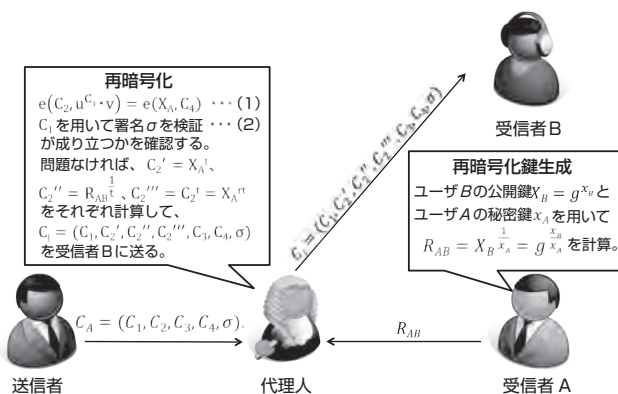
再暗号化

$e(C_2, u^{C_1} \cdot v) = e(X_A, C_4)$ ・・・(1)

$C_1$を用いて署名$\sigma$を検証 ・・・(2)

が成り立つかを確認する。

問題なければ、$C_2' = X_A^{t}$、

$C_2'' = R_{AB}^{\frac{1}{t}}$、$C_2''' = C_2^{t} = X_A^{rt}$

をそれぞれ計算して、

$C_i = (C_1, C_2', C_2'', C_2''', C_3, C_4, \sigma)$

を受信者Bに送る。

$C_i = (C_1, C_2', C_2'', C_2''', C_3, C_4, \sigma)$

受信者B

再暗号化鍵生成

ユーザ$B$の公開鍵$X_B = g^{x_B}$と

ユーザ$A$の秘密鍵$x_A$を用いて

$R_{AB} = X_B^{\frac{1}{x_A}} = g^{\frac{x_B}{x_A}}$を計算。

$C_A = (C_1, C_2, C_3, C_4, \sigma)$.

$R_{AB}$

送信者

代理人

受信者 A